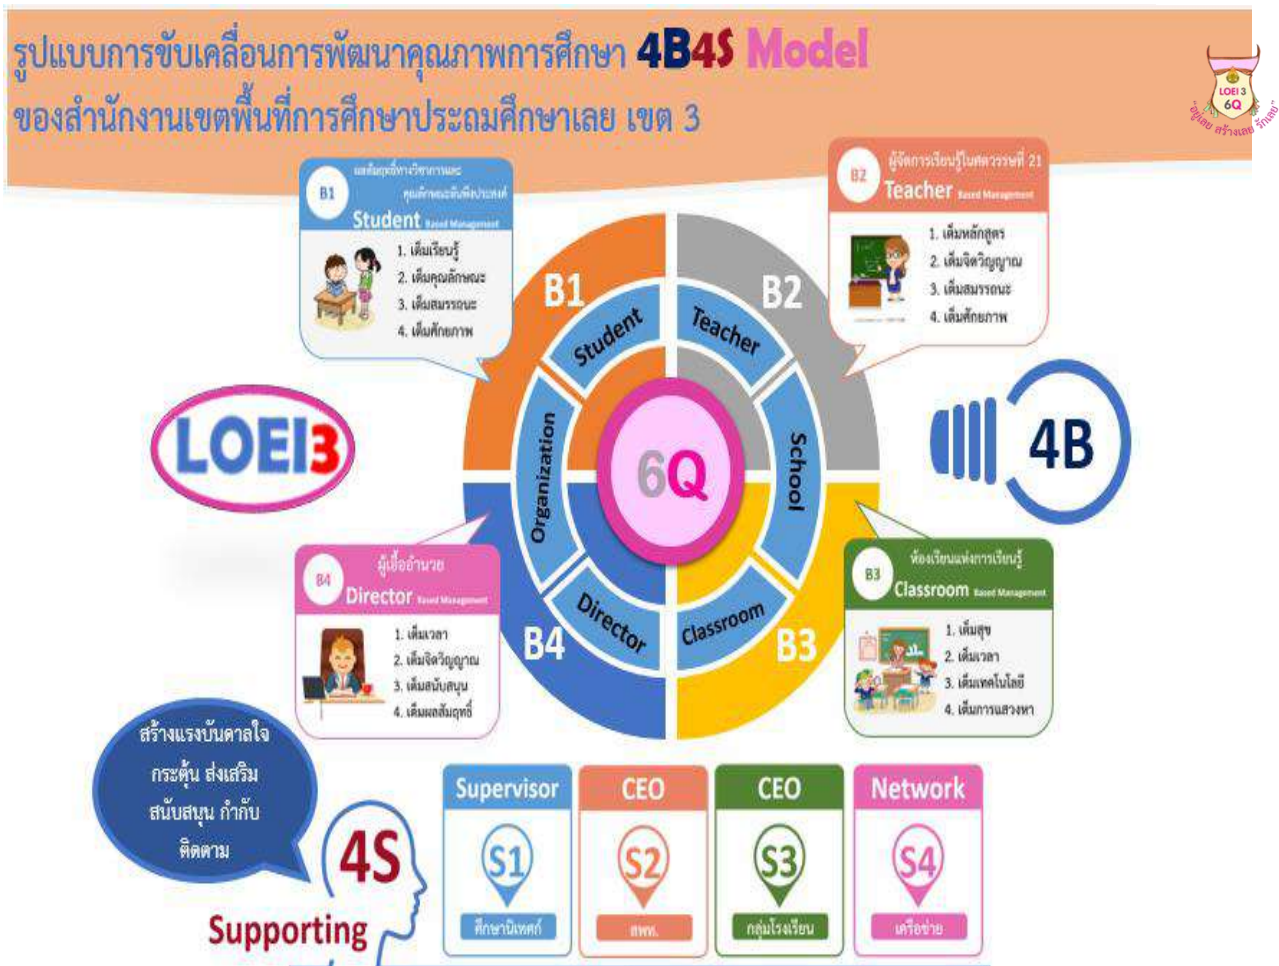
รูปแบบการขับเคลื่อนการพัฒนาคุณภาพการศึกษา 4B4S Model
ของสำนักงานเขตพื้นที่การศึกษาประถมศึกษาเลย เขต 3

LOEI 3 6Q
ครูเลย สร้างเลย รักเลย

B1 ผลสัมฤทธิ์ทางวิชาการและคุณลักษณะอันพึงประสงค์
Student Based Management
1. เต็มเรียนรู้
2. เต็มคุณลักษณะ
3. เต็มสมรรถนะ
4. เต็มศักยภาพ

B2 ผู้จัดการเรียนรู้ในศตวรรษที่ 21
Teacher Based Management
1. เต็มหลักสูตร
2. เต็มจิตวิญญาณ
3. เต็มสมรรถนะ
4. เต็มศักยภาพ

B1 B2
Student Teacher
Organization School
6Q
Director Classroom
B4 B3

LOEI3

4B

B4 ผู้เอื้ออำนวย
Director Based Management
1. เต็มเวลา
2. เต็มจิตวิญญาณ
3. เต็มสนับสนุน
4. เต็มผลสัมฤทธิ์

B3 ห้องเรียนแห่งการเรียนรู้
Classroom Based Management
1. เต็มสุข
2. เต็มเวลา
3. เต็มเทคโนโลยี
4. เต็มการแสวงหา

สร้างแรงบันดาลใจ กระตุ้น ส่งเสริม สนับสนุน กำกับ ติดตาม

4S
Supporting

Supervisor
S1
ศึกษานิเทศก์

CEO
S2
สพท.

CEO
S3
กลุ่มโรงเรียน

Network
S4
เครือข่าย